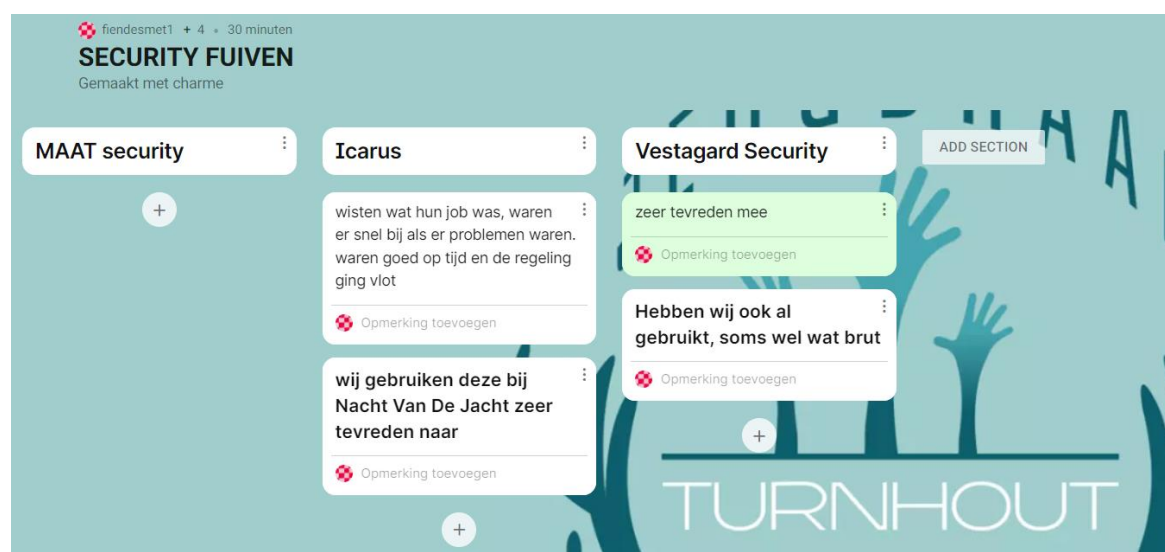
fiendesmet1 + 4 • 30 minuten
SECURITY FUIVEN
Gemaakt met charme

MAAT security

+

Icarus

wisten wat hun job was, waren er snel bij als er problemen waren. waren goed op tijd en de regeling ging vlot

Opmerking toevoegen

wij gebruiken deze bij Nacht Van De Jacht zeer tevreden naar

Opmerking toevoegen

+

Vestagard Security

zeer tevreden mee

Opmerking toevoegen

Hebben wij ook al gebruikt, soms wel wat brut

Opmerking toevoegen

+

ADD SECTION

TURNHOUT